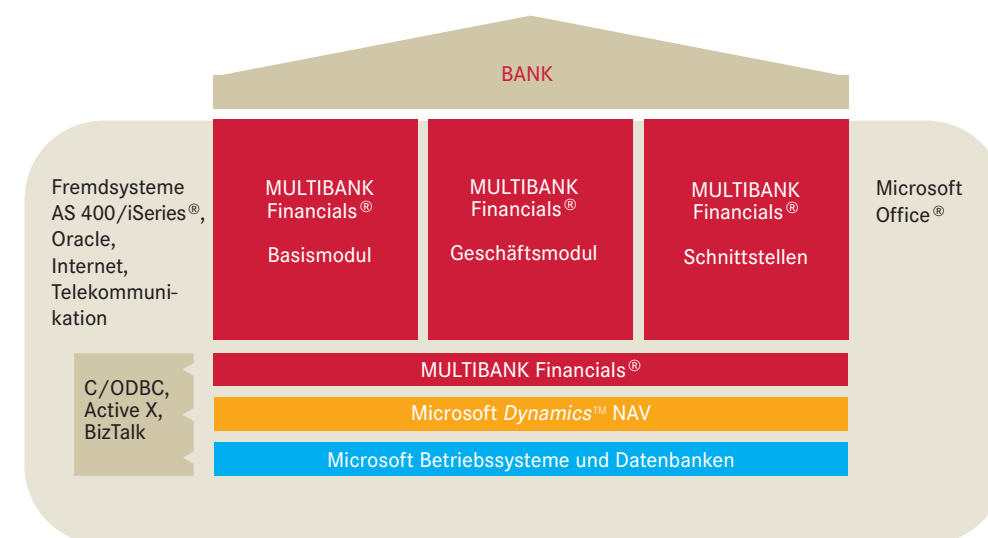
BANK

Fremdsysteme AS 400/iSeries®, Oracle, Internet, Telekommunikation

MULTIBANK Financials®

Basismodul

MULTIBANK Financials®

Geschäftsmodul

MULTIBANK Financials®

Schnittstellen

Microsoft Office®

C/ODBC, Active X, BizTalk

MULTIBANK Financials®

Microsoft *Dynamics*™ NAV

Microsoft Betriebssysteme und Datenbanken